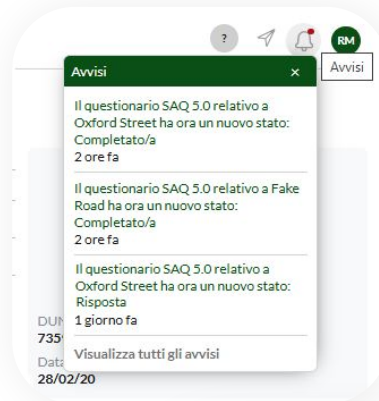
?

RM

Avvisi

Avvisi

×

Il questionario SAQ 5.0 relativo a Oxford Street ha ora un nuovo stato: Completato/a
2 ore fa

Il questionario SAQ 5.0 relativo a Fake Road ha ora un nuovo stato: Completato/a
2 ore fa

Il questionario SAQ 5.0 relativo a Oxford Street ha ora un nuovo stato: Risposta
1 giorno fa

Visualizza tutti gli avvisi

DUN
735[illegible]
Data
28/02/20